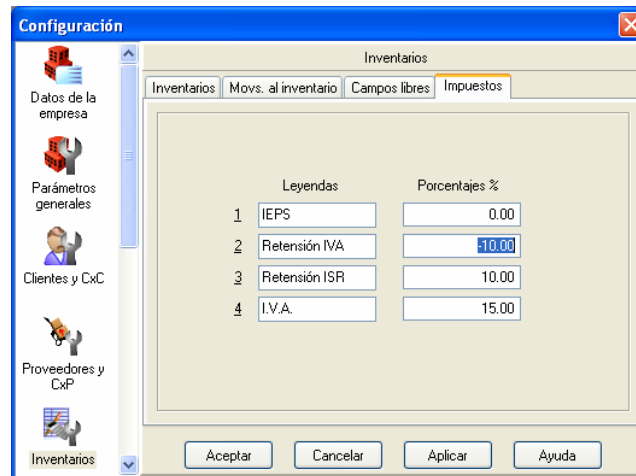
Configuración

Datos de la empresa

Parámetros generales

Clientes y CxC

Proveedores y CxP

Inventarios

Inventarios

Inventarios | Movs. al inventario | Campos libres | Impuestos

| | Leyendas | Porcentajes % |
|---|---|---|
| 1 | IEPS | 0.00 |
| 2 | Retensión IVA | -10.00 |
| 3 | Retensión ISR | 10.00 |
| 4 | I.V.A. | 15.00 |

Aceptar | Cancelar | Aplicar | Ayuda